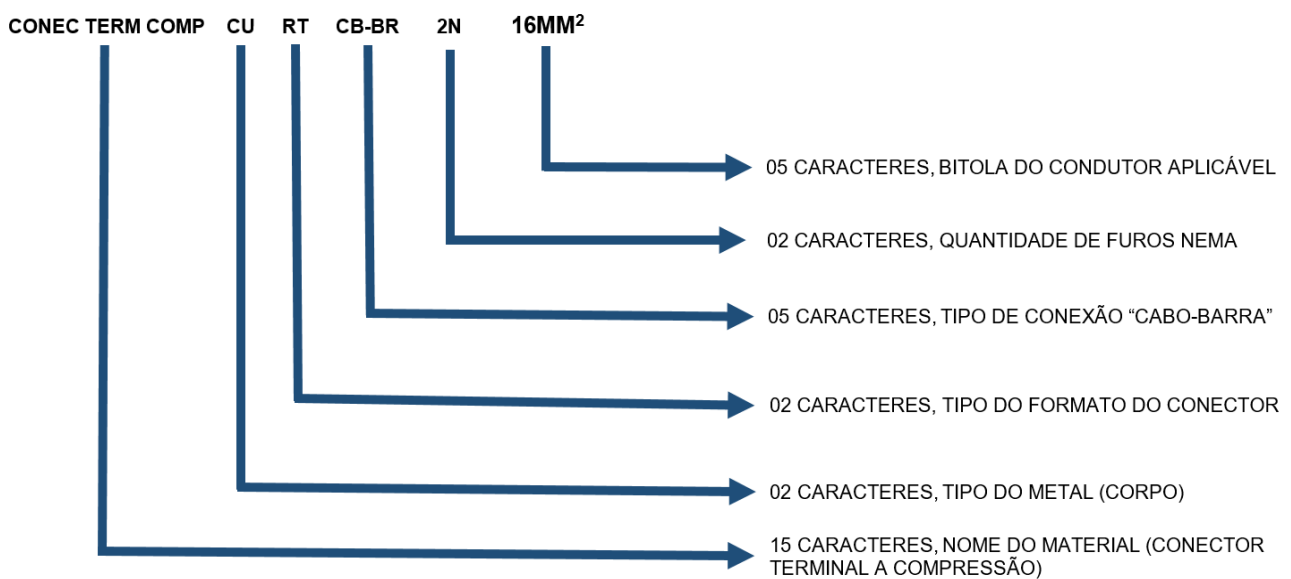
CONEC TERM COMP CU RT CB-BR 2N 16MM$^2$

05 CARACTERES, BITOLA DO CONDUTOR APLICÁVEL

02 CARACTERES, QUANTIDADE DE FUROS NEMA

05 CARACTERES, TIPO DE CONEXÃO “CABO-BARRA”

02 CARACTERES, TIPO DO FORMATO DO CONECTOR

02 CARACTERES, TIPO DO METAL (CORPO)

15 CARACTERES, NOME DO MATERIAL (CONECTOR TERMINAL A COMPRESSÃO)